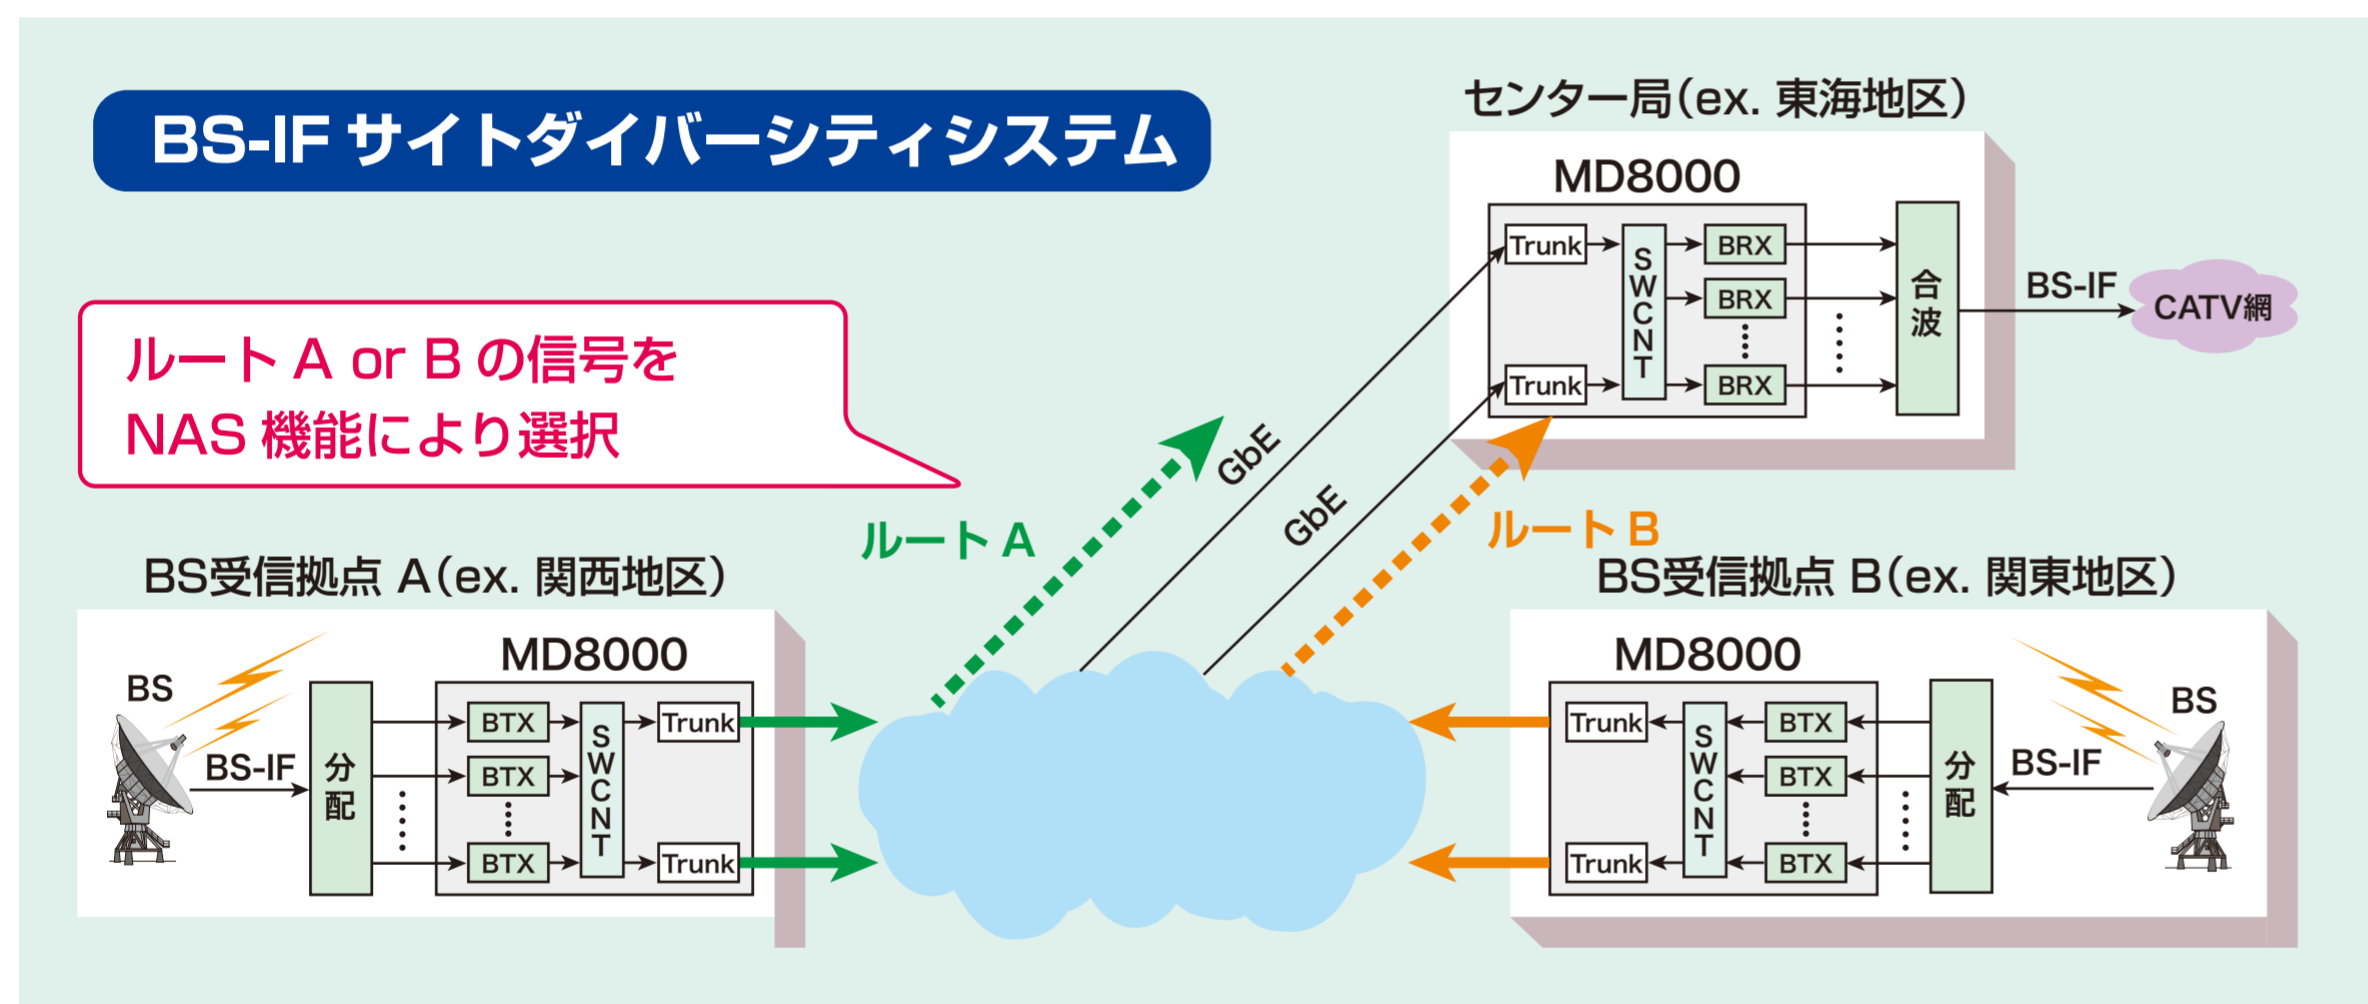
BS-IF サイトダイバーシティシステム

センター局(ex. 東海地区)

MD8000

Trunk

Trunk

SWCNT

BRX

BRX

BRX

合波

BS-IF

CATV網

ルート A or B の信号を
NAS 機能により選択

GbE

GbE

ルート A

ルート B

BS受信拠点 A(ex. 関西地区)

MD8000

BS

BS-IF

分配

BTX

BTX

BTX

SWCNT

Trunk

Trunk

BS受信拠点 B(ex. 関東地区)

MD8000

Trunk

Trunk

SWCNT

BTX

BTX

BTX

分配

BS-IF

BS